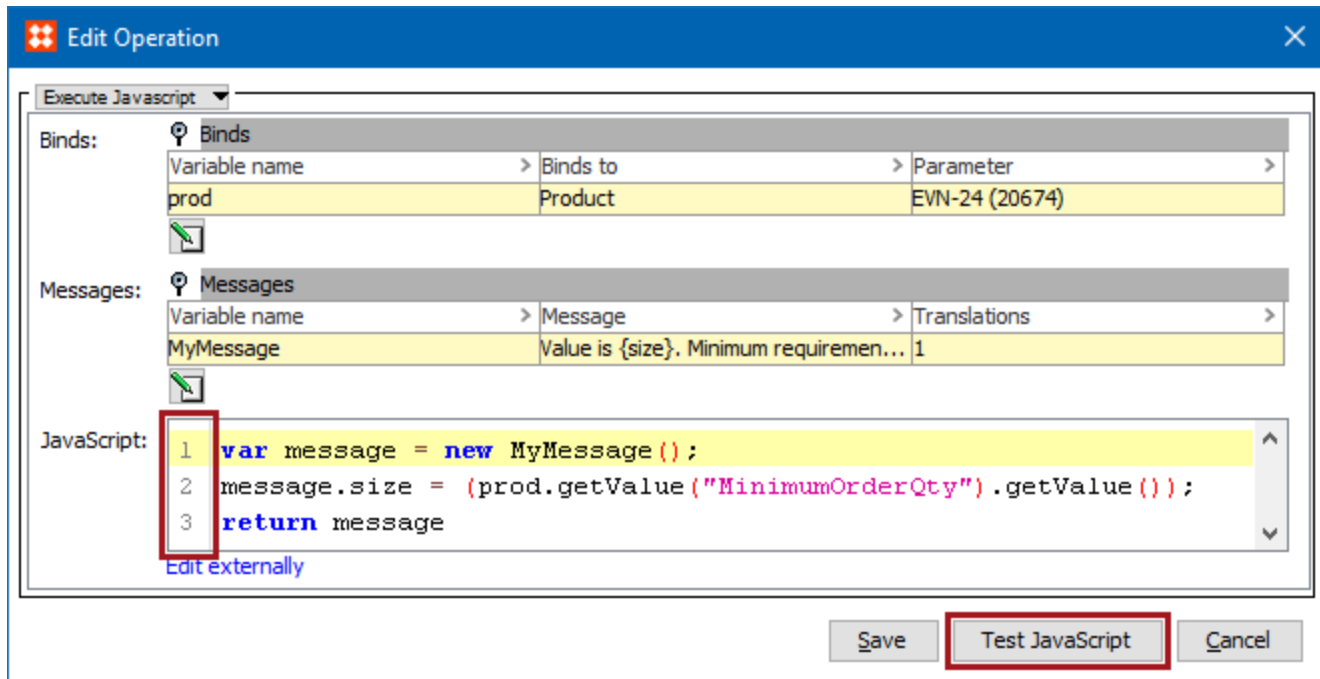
Edit Operation

Execute Javascript

Binds:

Binds

| Variable name | Binds to | Parameter |
|---|---|---|
| prod | Product | EVN-24 (20674) |

Messages:

Messages

| Variable name | Message | Translations |
|---|---|---|
| MyMessage | Value is {size}. Minimum requiremen... | 1 |

JavaScript:

1 var message = new MyMessage();
2 message.size = (prod.getValue("MinimumOrderQty").getValue());
3 return message

Edit externally

Save Test JavaScript Cancel